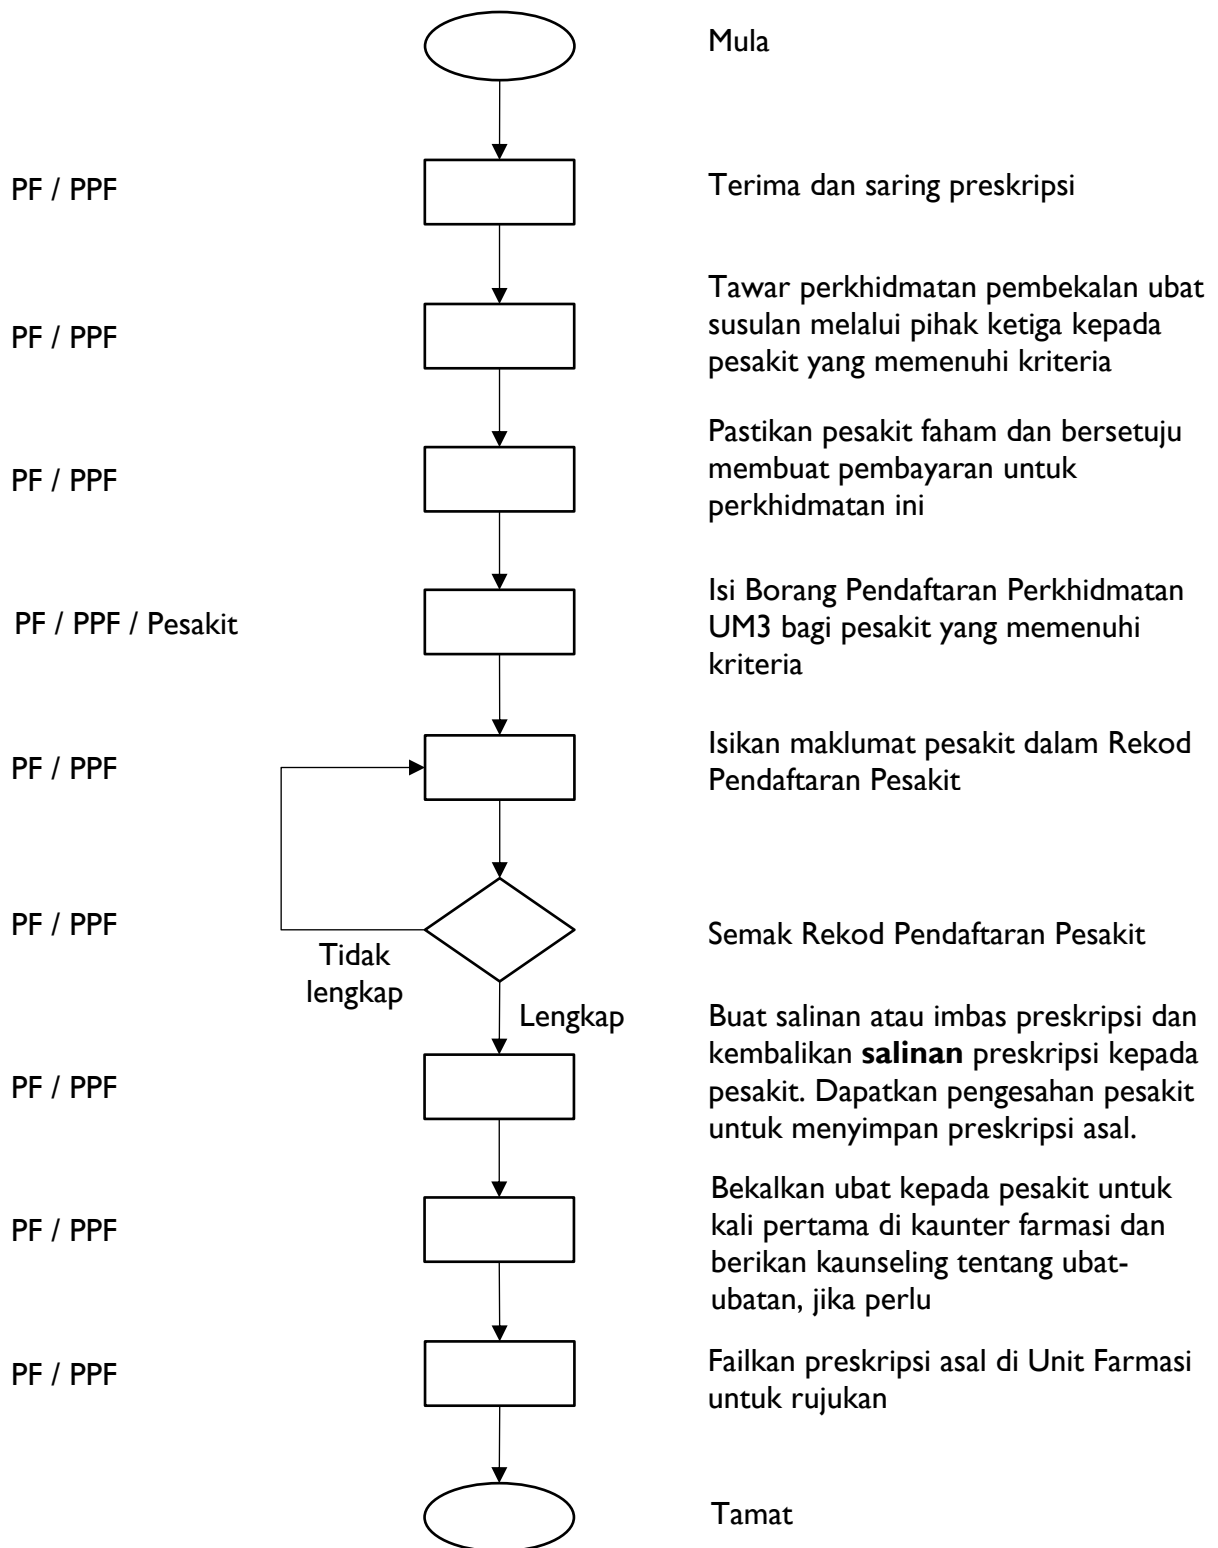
Mula

PF / PPF

Terima dan saring preskripsi

PF / PPF

Tawar perkhidmatan pembekalan ubat susulan melalui pihak ketiga kepada pesakit yang memenuhi kriteria

PF / PPF

Pastikan pesakit faham dan bersetuju membuat pembayaran untuk perkhidmatan ini

PF / PPF / Pesakit

Isi Borang Pendaftaran Perkhidmatan UM3 bagi pesakit yang memenuhi kriteria

PF / PPF

Isikan maklumat pesakit dalam Rekod Pendaftaran Pesakit

PF / PPF

Tidak lengkap

Semak Rekod Pendaftaran Pesakit

Lengkap

PF / PPF

Buat salinan atau imbas preskripsi dan kembalikan **salinan** preskripsi kepada pesakit. Dapatkan pengesahan pesakit untuk menyimpan preskripsi asal.

PF / PPF

Bekalkan ubat kepada pesakit untuk kali pertama di kaunter farmasi dan berikan kaunseling tentang ubat-ubatan, jika perlu

PF / PPF

Failkan preskripsi asal di Unit Farmasi untuk rujukan

Tamat